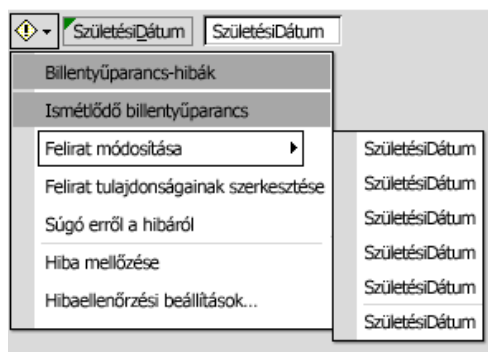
SzületésiDátum SzületésiDátum

Billentyűparancs-hibák

Ismétlődő billentyűparancs

Felirat módosítása

Felirat tulajdonságainak szerkesztése

Súgó erről a hibáról

Hiba mellőzése

Hibaellenőrzési beállítások...

SzületésiDátum

SzületésiDátum

SzületésiDátum

SzületésiDátum

SzületésiDátum

SzületésiDátum